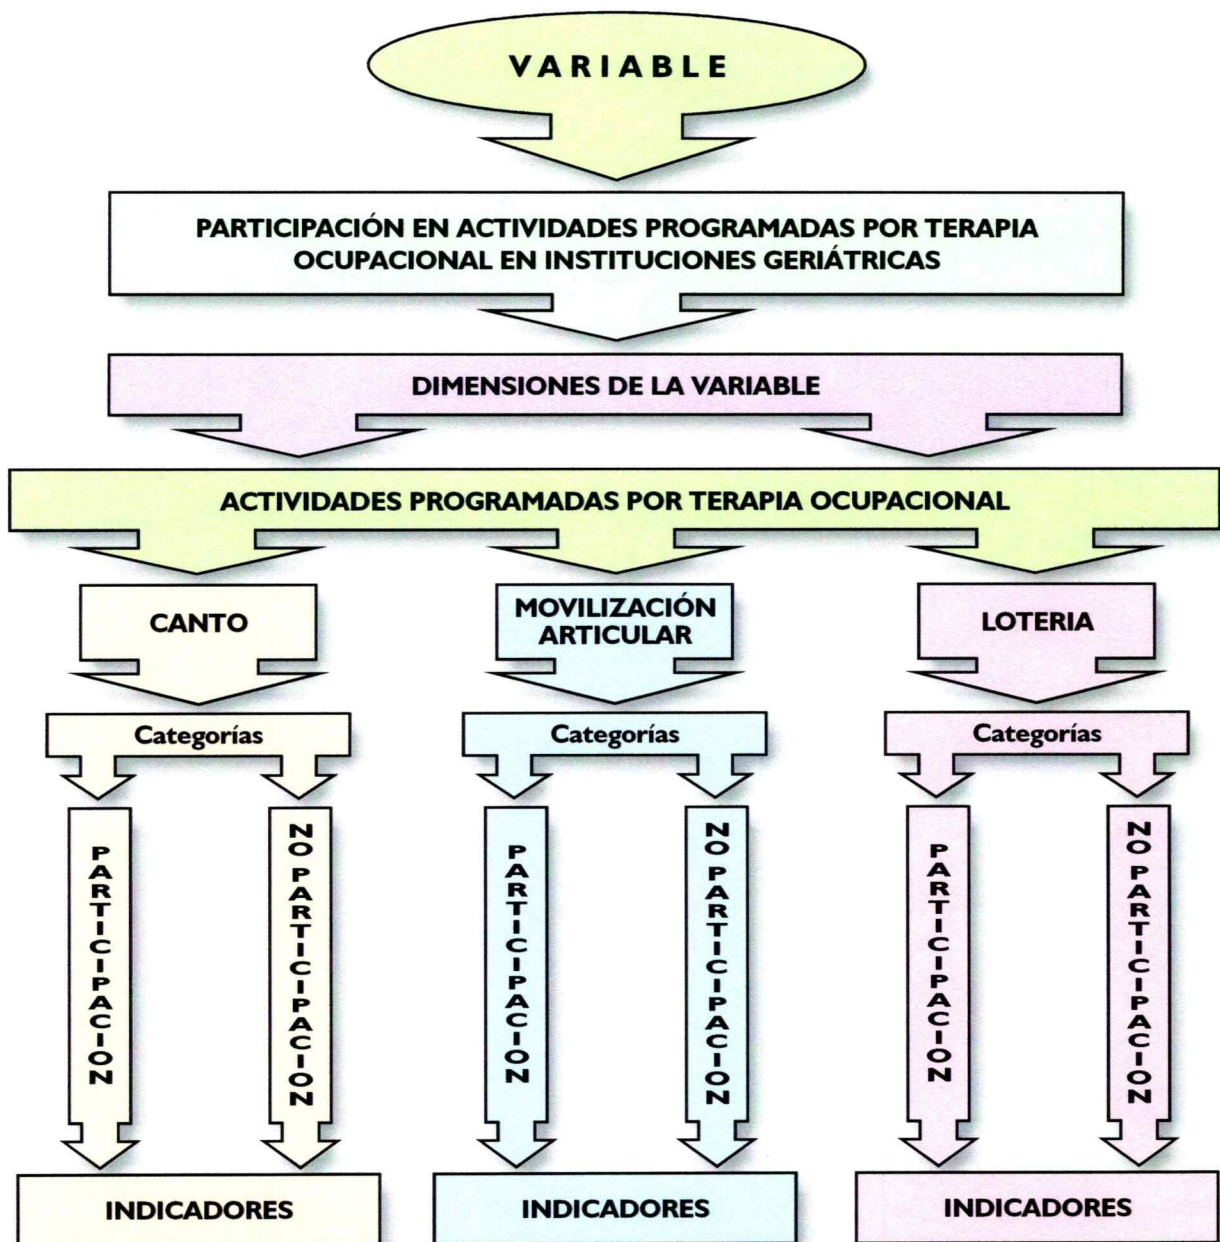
VARIABLE

PARTICIPACIÓN EN ACTIVIDADES PROGRAMADAS POR TERAPIA OCUPACIONAL EN INSTITUCIONES GERIÁTRICAS

DIMENSIONES DE LA VARIABLE

ACTIVIDADES PROGRAMADAS POR TERAPIA OCUPACIONAL

CANTO

Categorías

PARTICIPACION

NO PARTICIPACION

INDICADORES

MOVILIZACIÓN ARTICULAR

Categorías

PARTICIPACION

NO PARTICIPACION

INDICADORES

LOTERIA

Categorías

PARTICIPACION

NO PARTICIPACION

INDICADORES